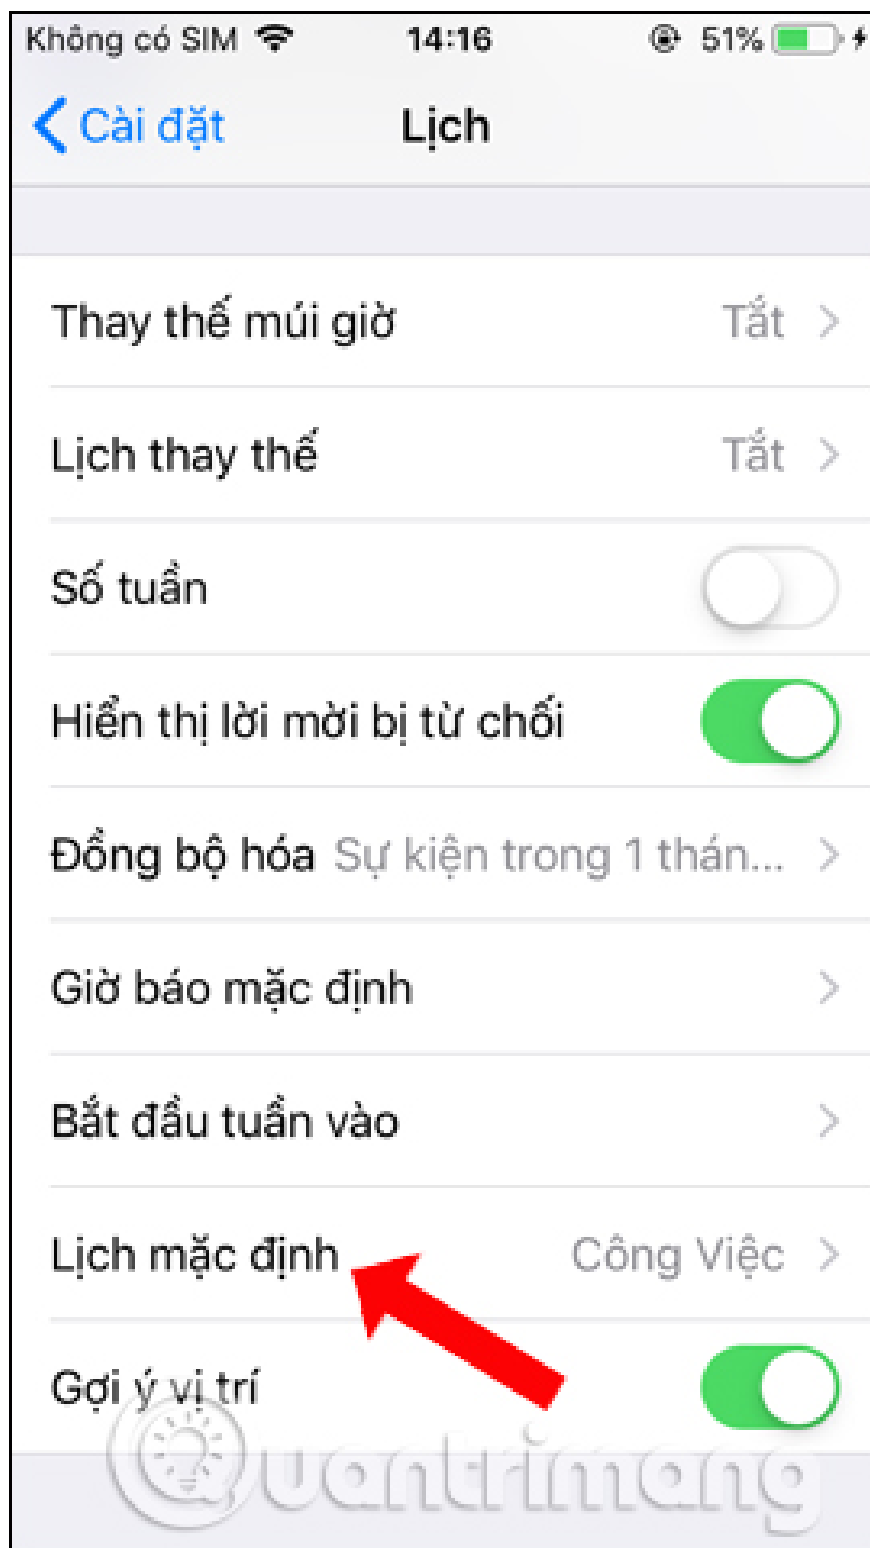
Không có SIM 14:16 51%

Cài đặt Lịch

Thay thế múi giờ Tắt

Lịch thay thế Tắt

Số tuần

Hiển thị lời mời bị từ chối

Đồng bộ hóa Sự kiện trong 1 thán...

Giờ báo mặc định

Bắt đầu tuần vào

Lịch mặc định Công Việc

Gợi ý vị trí

Quantrimang